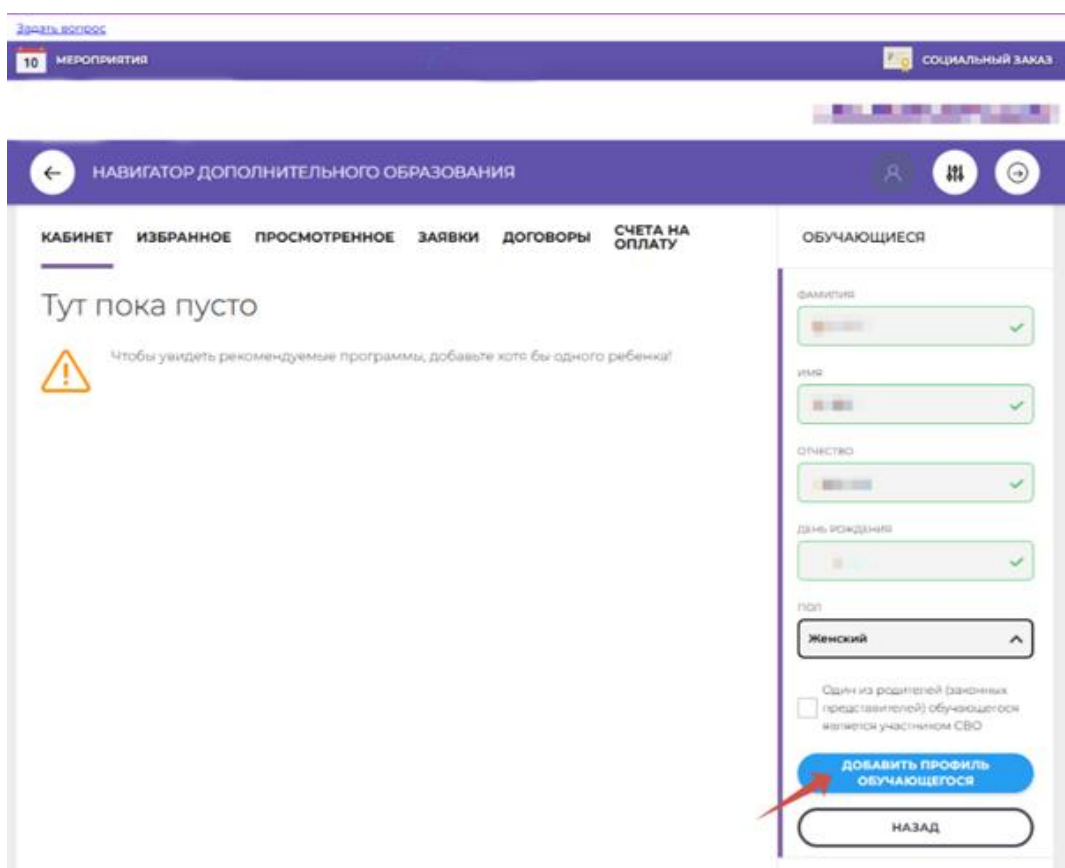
Задать вопрос

10 МЕРОПРИЯТИЯ

СОЦИАЛЬНЫЙ ЗАКАЗ

НАВИГАТОР ДОПОЛНИТЕЛЬНОГО ОБРАЗОВАНИЯ

КАБИНЕТ ИЗБРАННОЕ ПРОСМОТРЕННОЕ ЗАЯВКИ ДОГОВОРЫ СЧЕТА НА ОПЛАТУ

Тут пока пусто

Чтобы увидеть рекомендуемые программы, добавьте хотя бы одного ребенка!

ОБУЧАЮЩИЕСЯ

ФАМИЛИЯ

ИМЯ

ОТЧЕСТВО

ДЕНЬ РОЖДЕНИЯ

ПОЛ

Женский

Один из родителей (законных представителей) обучающегося является участником СВО

ДОБАВИТЬ ПРОФИЛЬ ОБУЧАЮЩЕГОСЯ

НАЗАД